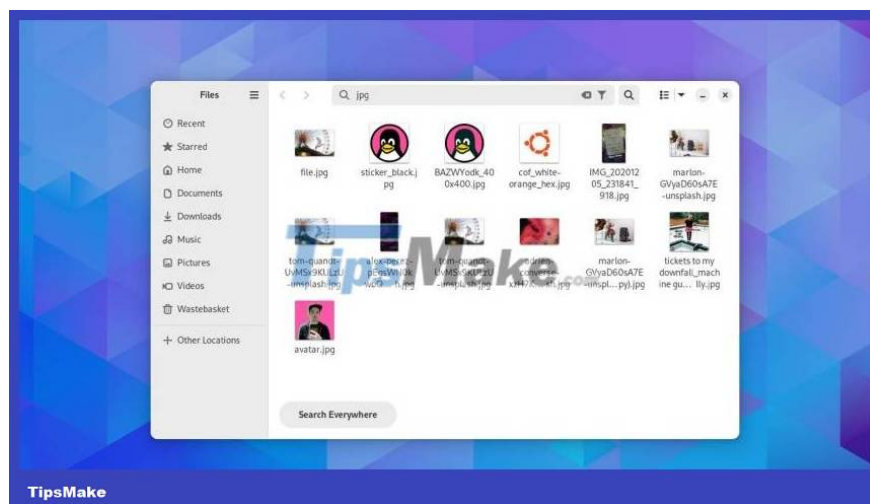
Files

jpg

Recent
Starred
Home
Documents
Downloads
Music
Pictures
Videos
Wastebasket
+ Other Locations

file.jpg
sticker_black.jpg
BAZWYodk_400x400.jpg
cof_white-orange_hex.jpg
IMG_20201205_231841_918.jpg
marlon-GVyaD60sA7E-unsplash.jpg
tom-quandt-UvMSx9KUzU-unsplash.jpg
alex-perez-pEmsWhl0k-w0... .jpg
tom-quandt-UvMSx9KUzU-unsplash.jpg
adrian-converse-xzH7... .jpg
marlon-GVyaD60sA7E-unspl....py).jpg
tickets to my downfall_machine gu.... lly.jpg
avatar.jpg

TipsMake

Search Everywhere

TipsMake